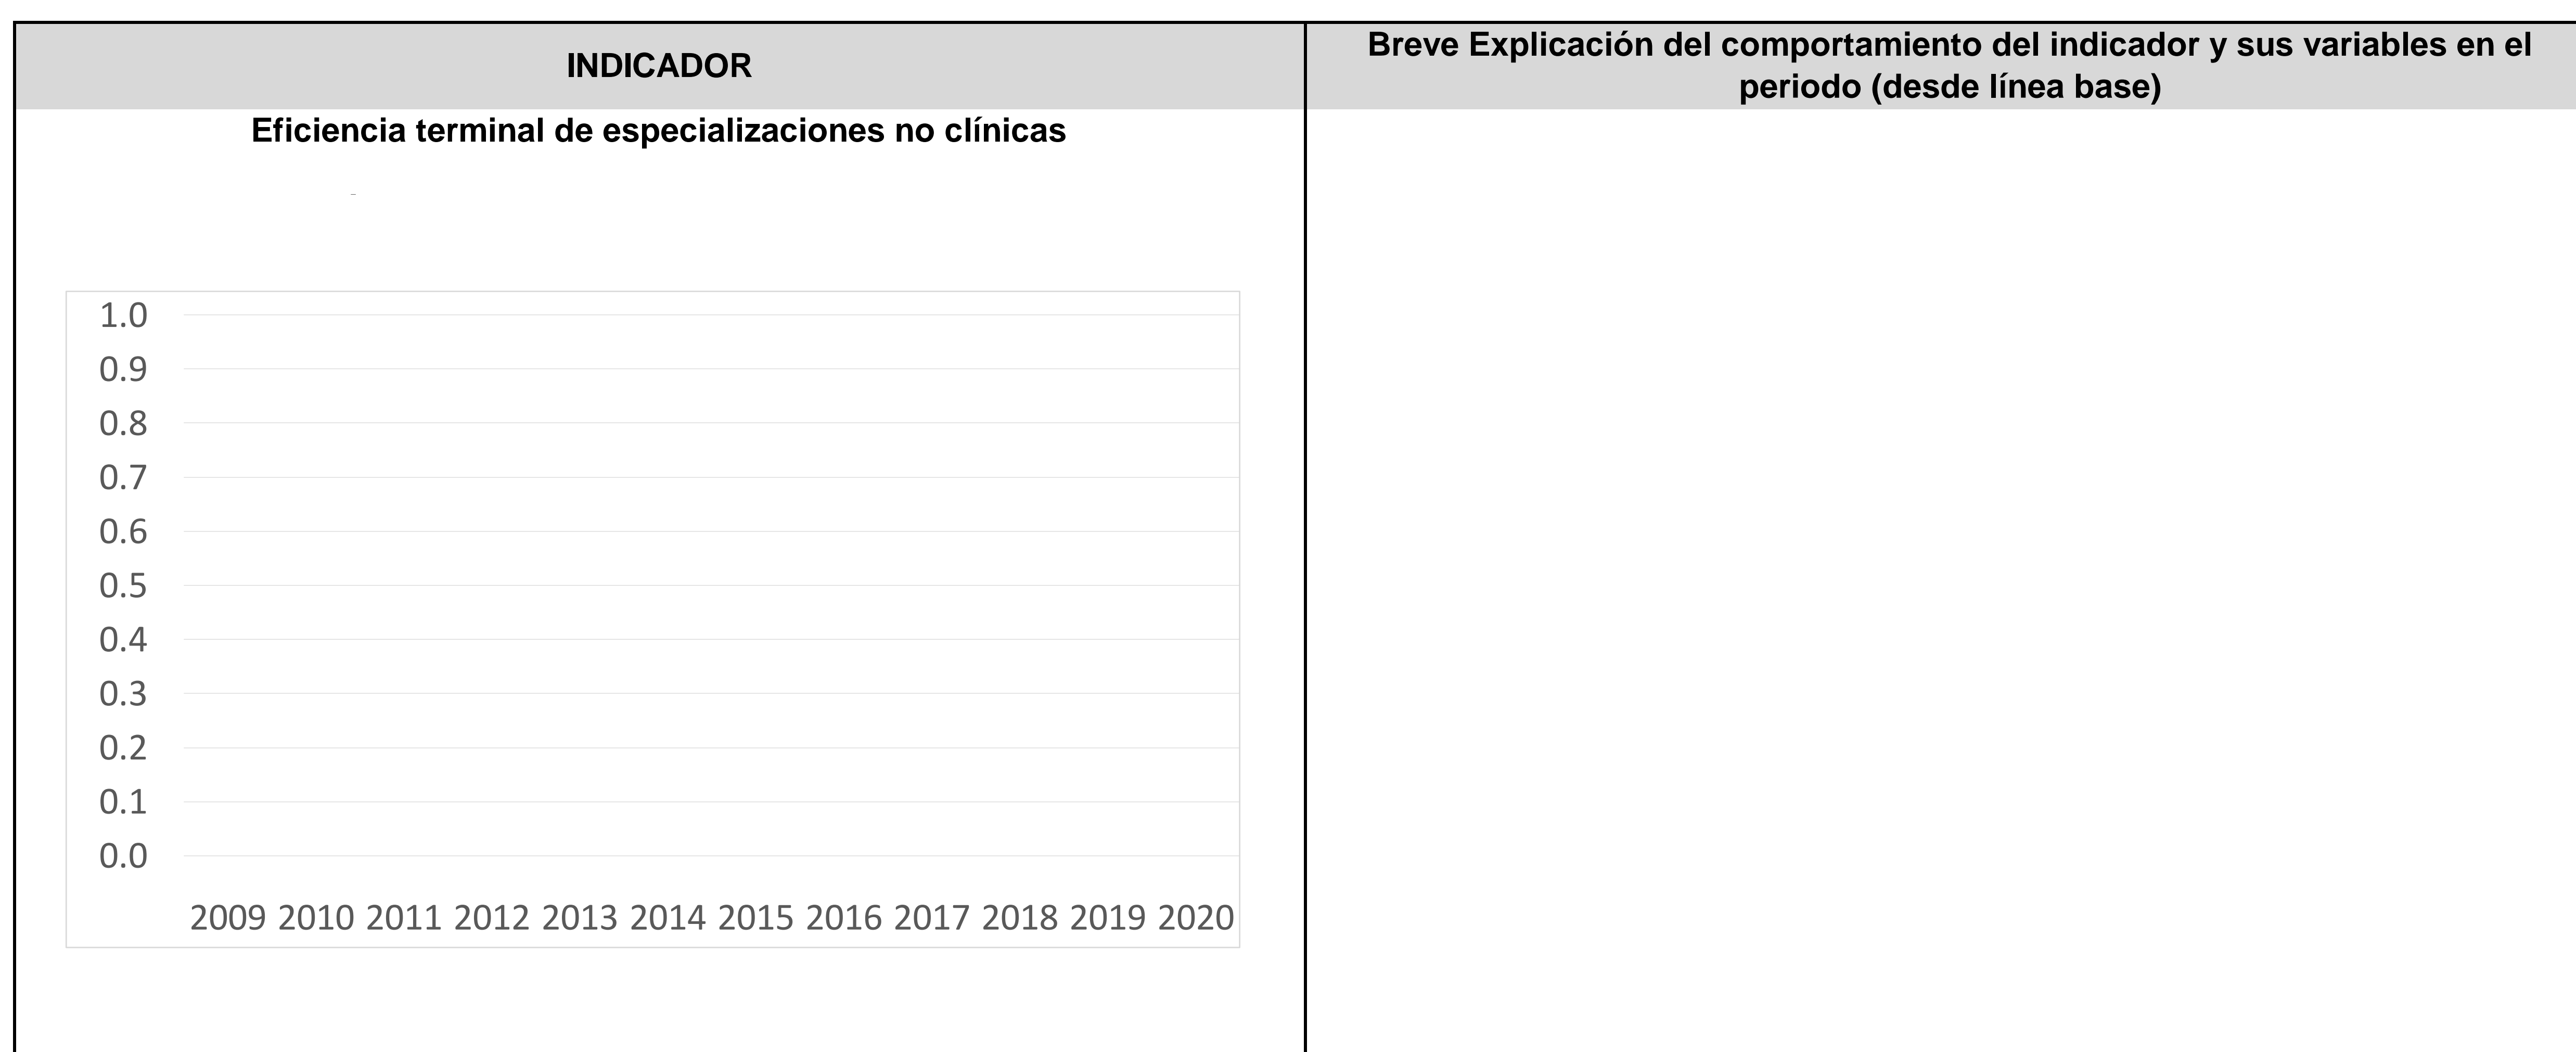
| INDICADOR | Breve Explicación del comportamiento del indicador y sus variables en el periodo (desde línea base) |
|---|---|
| Eficiencia terminal de especializaciones no clínicas | |

1.0
0.9
0.8
0.7
0.6
0.5
0.4
0.3
0.2
0.1
0.0

2009 2010 2011 2012 2013 2014 2015 2016 2017 2018 2019 2020